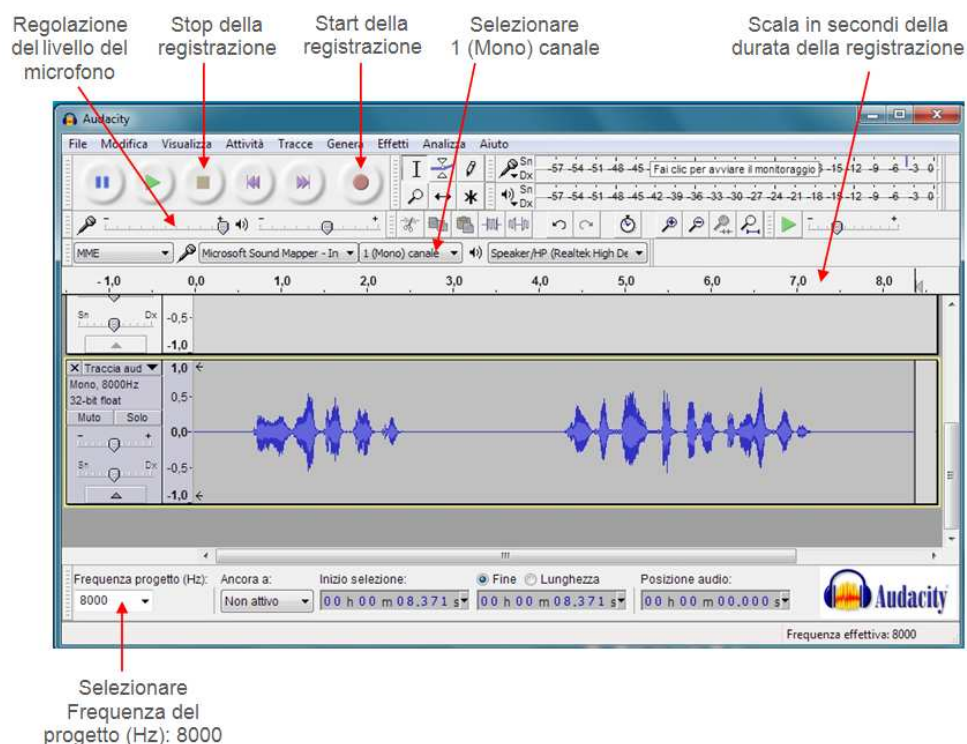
Regolazione del livello del microfono

Stop della registrazione

Start della registrazione

Selezionare 1 (Mono) canale

Scala in secondi della durata della registrazione

Audacity

File Modifica Visualizza Attività Tracce Genera Effetti Analizza Aiuto

Sn Dx -57 -54 -51 -48 -45 Fai clic per avviare il monitoraggio -15 -12 -9 -6 -3 0

Sn Dx -57 -54 -51 -48 -45 -42 -39 -36 -33 -30 -27 -24 -21 -18 -15 -12 -9 -6 -3 0

MME | Microsoft Sound Mapper - In | 1 (Mono) canale | Speaker/HP (Realtek High De

-1,0 0,0 1,0 2,0 3,0 4,0 5,0 6,0 7,0 8,0

Sn Dx -0,5 -1,0

Traccia aud
Mono, 8000Hz
32-bit float
Muto Solo
Sn Dx

1,0 0,5 0,0 -0,5 -1,0

Frequenza progetto (Hz): 8000
Ancora a: Non attivo
Inizio selezione: 00 h 00 m 08,371 s
Fine Lunghezza 00 h 00 m 08,371 s
Posizione audio: 00 h 00 m 00,000 s
Audacity

Frequenza effettiva: 8000

Selezionare Frequenza del progetto (Hz): 8000